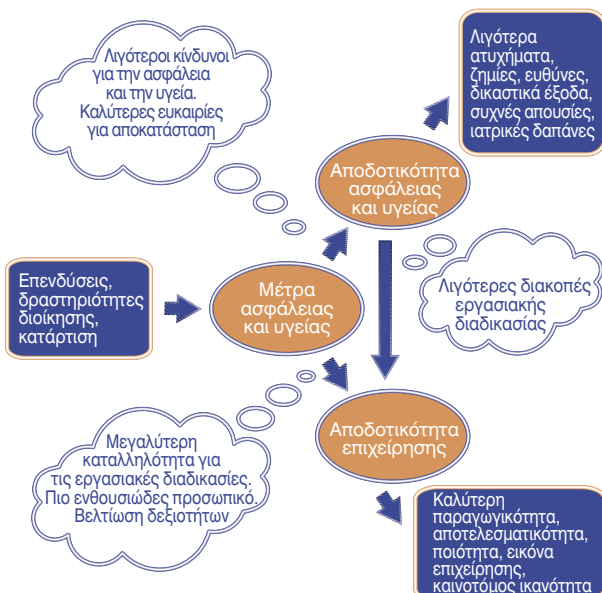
Λιγότεροι κίνδυνοι για την ασφάλεια και την υγεία. Καλύτερες ευκαιρίες για αποκατάσταση

Λιγότερα ατυχήματα, ζημιές, ευθύνες, δικαστικά έξοδα, συχνές απουσίες, ιατρικές δαπάνες

Αποδοτικότητα ασφάλειας και υγείας

Επενδύσεις, δραστηριότητες διοίκησης, κατάρτιση

Μέτρα ασφάλειας και υγείας

Λιγότερες διακοπές εργασιακής διαδικασίας

Αποδοτικότητα επιχείρησης

Μεγαλύτερη καταλληλότητα για τις εργασιακές διαδικασίες. Πιο ενθουσιώδες προσωπικό. Βελτίωση δεξιοτήτων

Καλύτερη παραγωγικότητα, αποτελεσματικότητα, ποιότητα, εικόνα επιχείρησης, καινοτόμος ικανότητα